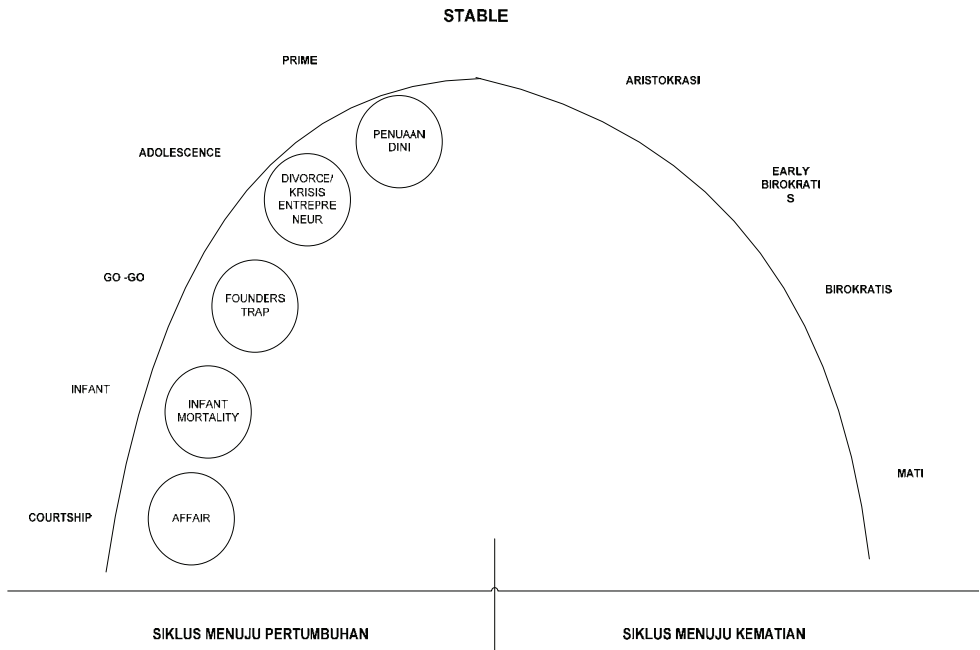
STABLE

PRIME

ARISTOKRASI

ADOLESCENCE

PENUAAN DINI

EARLY BIROKRATIS

DIVORCE/ KRISIS ENTREPRENEUR

GO -GO

FOUNDERS TRAP

BIROKRATIS

INFANT

INFANT MORTALITY

MATI

COURTSHIP

AFFAIR

SIKLUS MENUJU PERTUMBUHAN

SIKLUS MENUJU KEMATIAN